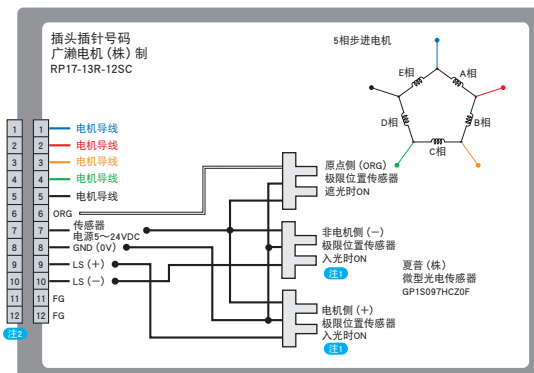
插头插针号码
广濑电机（株）制
RP17-13R-12SC

5相步进电机

E相
A相
D相
B相
C相

| 1 | 1 |
|---|---|
| 2 | 2 |
| 3 | 3 |
| 4 | 4 |
| 5 | 5 |
| 6 | 6 |
| 7 | 7 |
| 8 | 8 |
| 9 | 9 |
| 10 | 10 |
| 11 | 11 |
| 12 | 12 |

注2

电机导线
电机导线
电机导线
电机导线
电机导线
ORG
传感器
电源5～24VDC
GND（0V）
LS（＋）
LS（－）
FG
FG

原点侧（ORG）
极限位置传感器
遮光时ON

非电机侧（－）
极限位置传感器
入光时ON
注1

夏普（株）
微型光电传感器
GP1S097HCZ0F

电机侧（＋）
极限位置传感器
入光时ON
注1